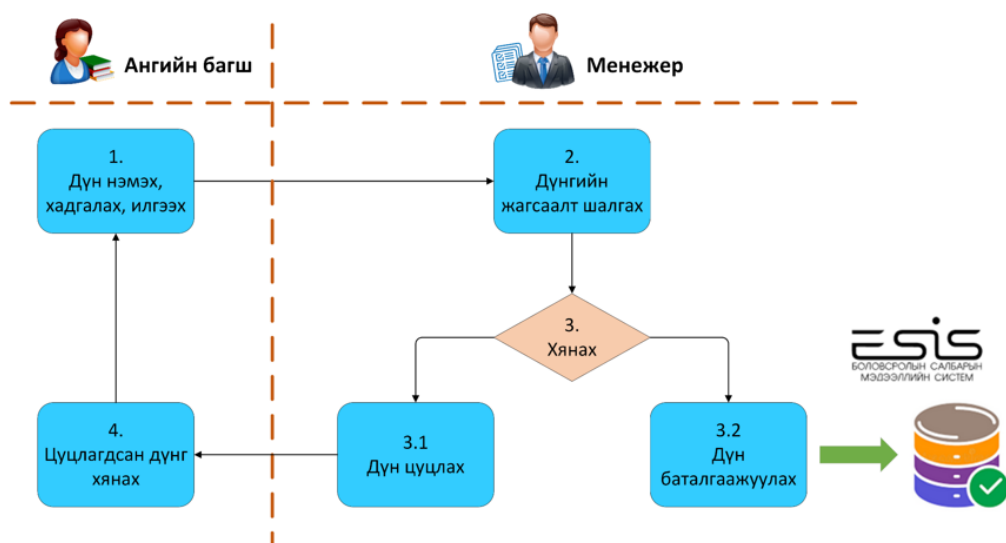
Ангийн багш

Менежер

1.
Дүн нэмэх, хадгалах, илгээх

2.
Дүнгийн жагсаалт шалгах

3.
Хянах

3.1
Дүн цуцлах

3.2
Дүн баталгаажуулах

4.
Цуцлагдсан дүнг хянах

ESIS
БОЛОВСРОЛЫН САЛБАРЫН МЭДЭЭЛЛИЙН СИСТЕМ